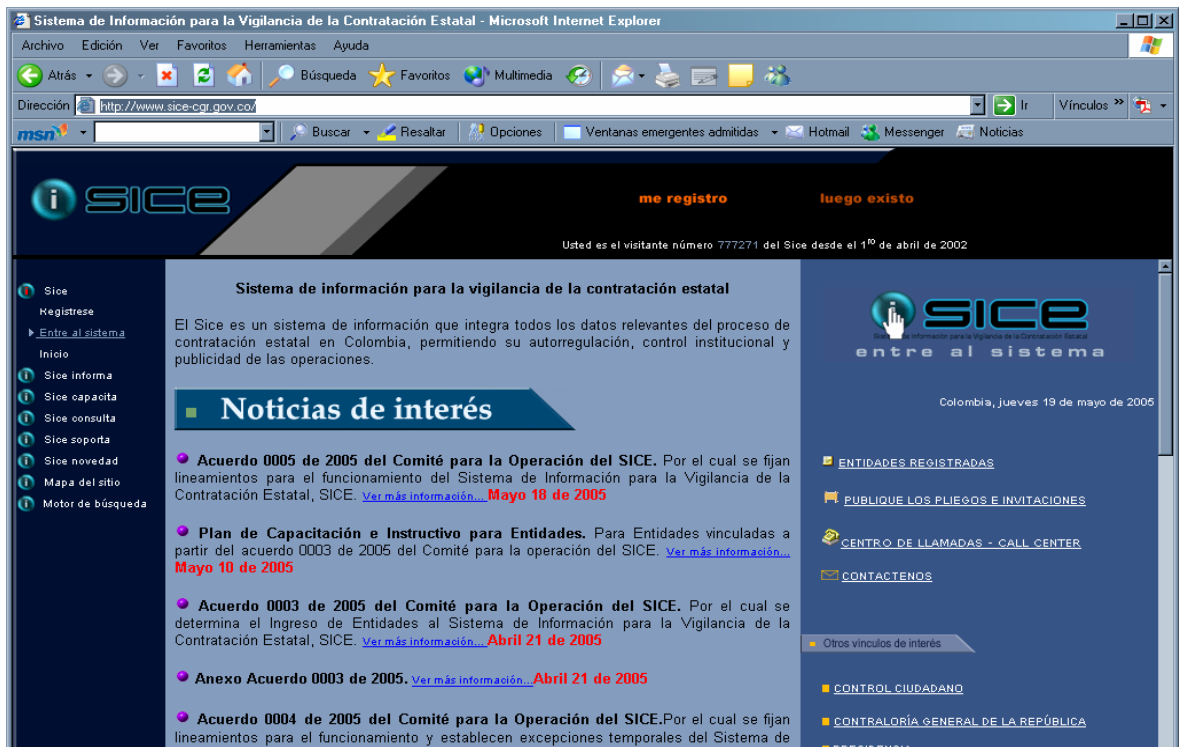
Sistema de Información para la Vigilancia de la Contratación Estatal - Microsoft Internet Explorer

Archivo Edición Ver Favoritos Herramientas Ayuda

Atrás Búsqueda Favoritos Multimedia

Dirección http://www.sice-cgr.gov.co/ Ir Vínculos

msn Buscar Resaltar Opciones Ventanas emergentes admitidas Hotmail Messenger Noticias

SICE

me registro luego existo

Usted es el visitante número 777271 del Sice desde el 1$^{ro}$ de abril de 2002

Sice
Registrese
Entre al sistema
Inicio
Sice informa
Sice capacita
Sice consulta
Sice soporta
Sice novedad
Mapa del sitio
Motor de búsqueda

Sistema de información para la vigilancia de la contratación estatal

El Sice es un sistema de información que integra todos los datos relevantes del proceso de contratación estatal en Colombia, permitiendo su autorregulación, control institucional y publicidad de las operaciones.

Noticias de interés

Acuerdo 0005 de 2005 del Comité para la Operación del SICE. Por el cual se fijan lineamientos para el funcionamiento del Sistema de Información para la Vigilancia de la Contratación Estatal, SICE. Ver más información... Mayo 18 de 2005

Plan de Capacitación e Instructivo para Entidades. Para Entidades vinculadas a partir del acuerdo 0003 de 2005 del Comité para la operación del SICE. Ver más información... Mayo 10 de 2005

Acuerdo 0003 de 2005 del Comité para la Operación del SICE. Por el cual se determina el Ingreso de Entidades al Sistema de Información para la Vigilancia de la Contratación Estatal, SICE. Ver más información... Abril 21 de 2005

Anexo Acuerdo 0003 de 2005. Ver más información... Abril 21 de 2005

Acuerdo 0004 de 2005 del Comité para la Operación del SICE. Por el cual se fijan lineamientos para el funcionamiento y establecen excepciones temporales del Sistema de

SICE
Sistema de Información para la Vigilancia de la Contratación Estatal
entre al sistema

Colombia, jueves 19 de mayo de 2005

ENTIDADES REGISTRADAS
PUBLIQUE LOS PLIEGOS E INVITACIONES
CENTRO DE LLAMADAS - CALL CENTER
CONTACTENOS

Otros vínculos de interés

CONTROL CIUDADANO
CONTRALORÍA GENERAL DE LA REPÚBLICA
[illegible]